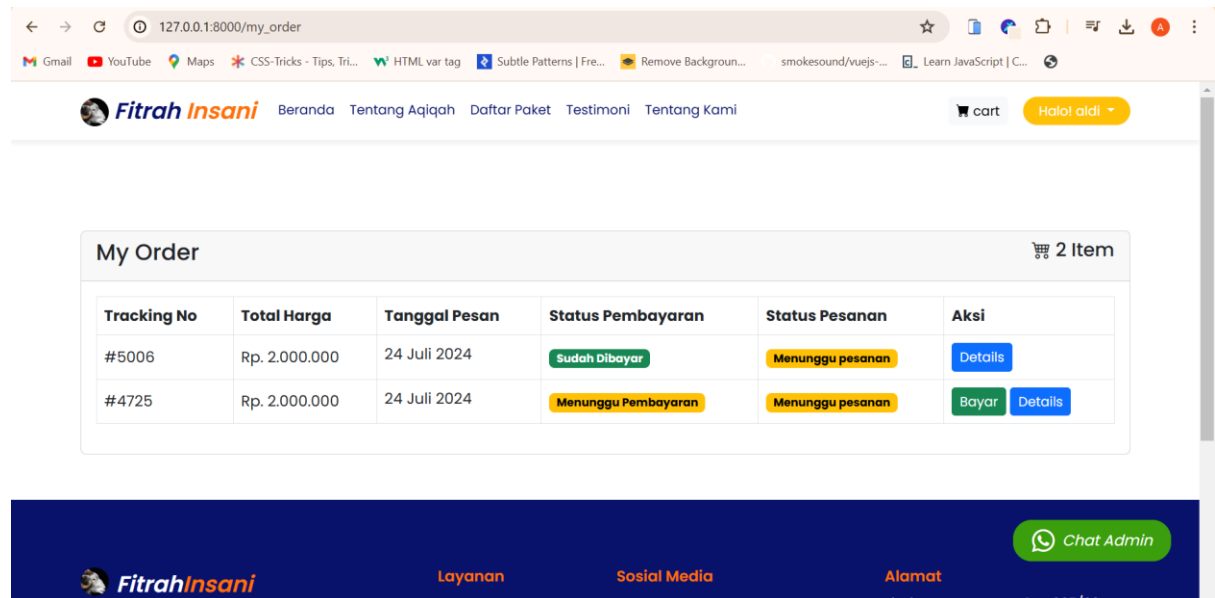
127.0.0.1:8000/my_order

Gmail YouTube Maps CSS-Tricks - Tips, Tri... HTML var tag Subtle Patterns | Fre... Remove Backgroun... smokesound/vuejs-... Learn JavaScript | C...

Fitrah Insani Beranda Tentang Aqiqah Daftar Paket Testimoni Tentang Kami cart Halo! aldi

My Order 2 Item

| Tracking No | Total Harga | Tanggal Pesan | Status Pembayaran | Status Pesanan | Aksi |
|---|---|---|---|---|---|
| #5006 | Rp. 2.000.000 | 24 Juli 2024 | Sudah Dibayar | Menunggu pesanan | Details |
| #4725 | Rp. 2.000.000 | 24 Juli 2024 | Menunggu Pembayaran | Menunggu pesanan | Bayar Details |

Chat Admin

FitrahInsani Layanan Sosial Media Alamat